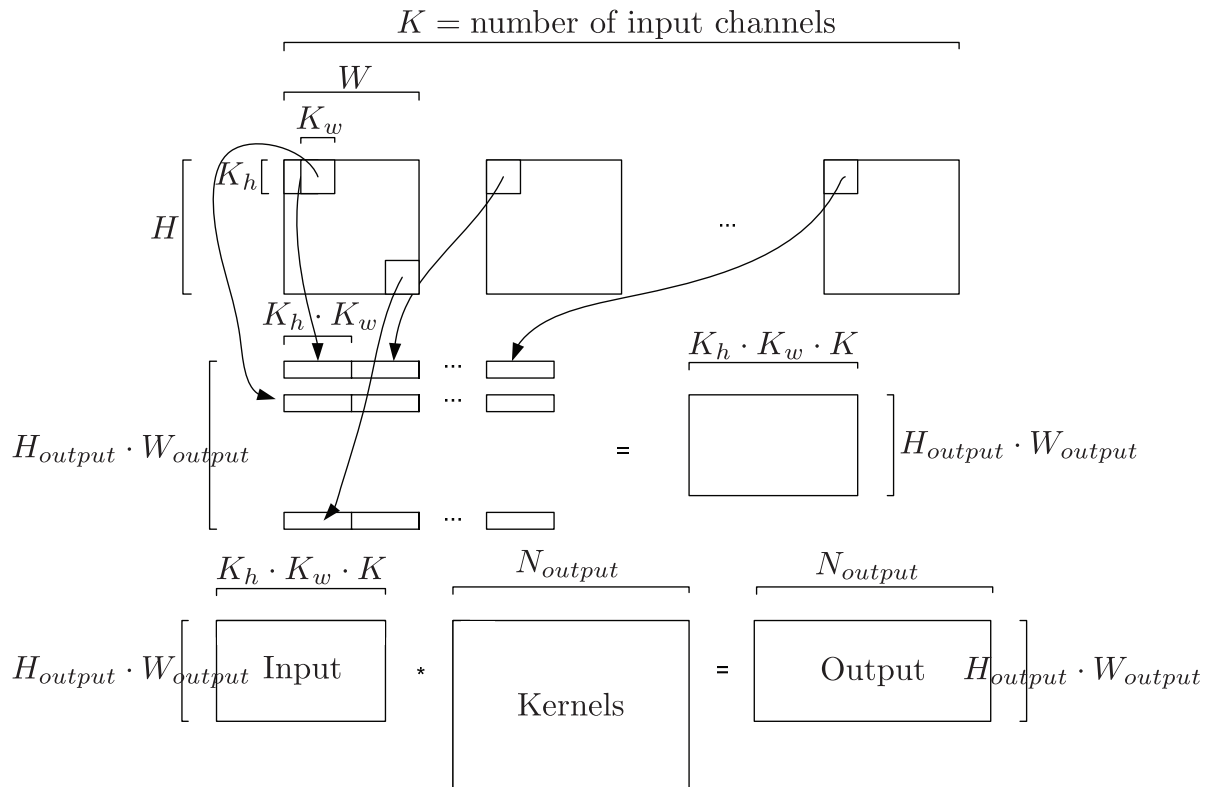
$K = \text{number of input channels}$

$W$

$K_w$

$K_h$

$H$

...

$K_h \cdot K_w$

...

...

$K_h \cdot K_w \cdot K$

$H_{output} \cdot W_{output}$

=

$H_{output} \cdot W_{output}$

...

$K_h \cdot K_w \cdot K$

$N_{output}$

$N_{output}$

$H_{output} \cdot W_{output}$ Input

*

Kernels

=

Output $H_{output} \cdot W_{output}$